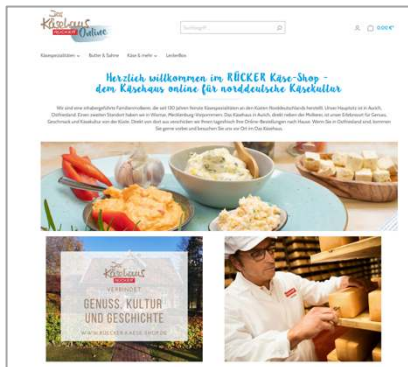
Das Käsehaus RÜCKER Online

Suchbegriff...

0,00 €*

Käsespezialitäten Butter & Sahne Käse & mehr Leckerbox

Herzlich willkommen im RÜCKER Käse-Shop - dem Käsehaus online für norddeutsche Käsekultur

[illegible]

Das Käsehaus RÜCKER

VERBINDET

GENUSS, KULTUR UND GESCHICHTE

WWW.RUECKERKAESE-SHOP.DE